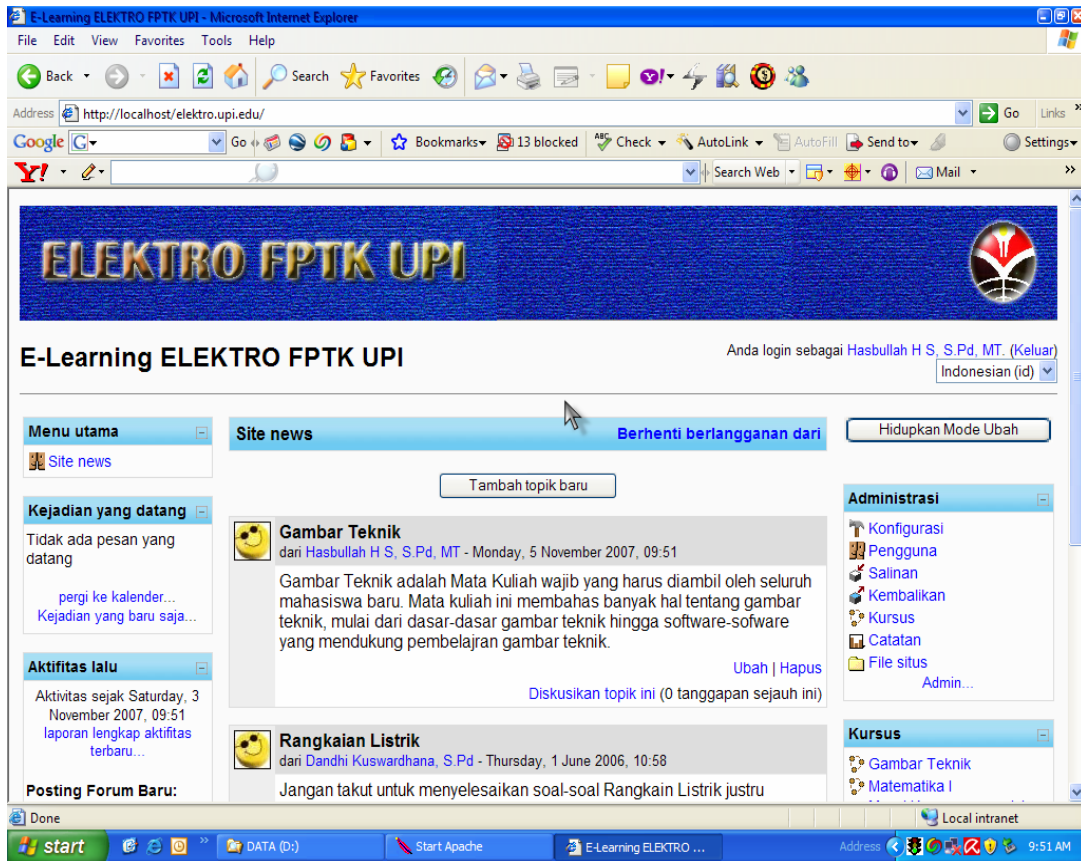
E-Learning ELEKTRO FPTK UPI - Microsoft Internet Explorer

File Edit View Favorites Tools Help

Back Search Favorites

Address http://localhost/elektro.upi.edu/ Go Links

Google G- Go Bookmarks 13 blocked Check AutoLink AutoFill Send to Settings

Y! Search Web Mail

ELEKTRO FPTK UPI

E-Learning ELEKTRO FPTK UPI

Anda login sebagai Hasbullah H S, S.Pd, MT. (Keluar)

Indonesian (id)

Menu utama

Site news

Kejadian yang datang

Tidak ada pesan yang datang

pergi ke kalender...
Kejadian yang baru saja...

Aktifitas lalu

Aktivitas sejak Saturday, 3 November 2007, 09:51
laporan lengkap aktifitas terbaru...

Posting Forum Baru:

Site news

Berhenti berlangganan dari

Tambah topik baru

Gambar Teknik
dari Hasbullah H S, S.Pd, MT - Monday, 5 November 2007, 09:51

Gambar Teknik adalah Mata Kuliah wajib yang harus diambil oleh seluruh mahasiswa baru. Mata kuliah ini membahas banyak hal tentang gambar teknik, mulai dari dasar-dasar gambar teknik hingga software-sofware yang mendukung pembelajran gambar teknik.

Ubah | Hapus

Diskusikan topik ini (0 tanggapan sejauh ini)

Rangkaian Listrik
dari Dandhi Kuswardhana, S.Pd - Thursday, 1 June 2006, 10:58

Jangan takut untuk menyelesaikan soal-soal Rangkain Listrik justru

Hidupkan Mode Ubah

Administrasi

Konfigurasi
Pengguna
Salinan
Kembalikan
Kursus
Catatan
File situs
Admin...

Kursus

Gambar Teknik
Matematika I

Done

Local intranet

start DATA (D:) Start Apache E-Learning ELEKTRO ... Address 9:51 AM